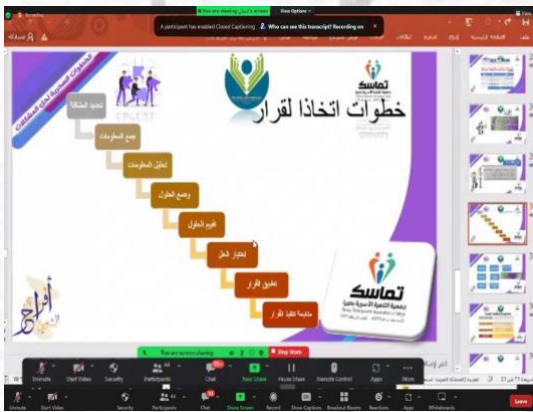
View Options
A participant has enabled Closed Captioning   Who can see this transcript? Recording on

خطوات اتخاذ القرار

تماسك

تحديد المشكلة
جمع المعلومات
تحليل المعلومات
وضع الحلول
تقييم الحلول
اختيار الحل
تطبيق القرار
متابعة تنفيذ القرار

تماسك

أفراح

You are screen sharing   Stop Share

Unmute   Start Video   Security   Participants   Chat   New Share   Pause Share   Remote Control   Apps   More

Unmute   Start Video   Security   Participants   Chat   Share Screen   Record   Show Captions   Breakout Rooms   Reactions   Apps   Whiteboards   Leave